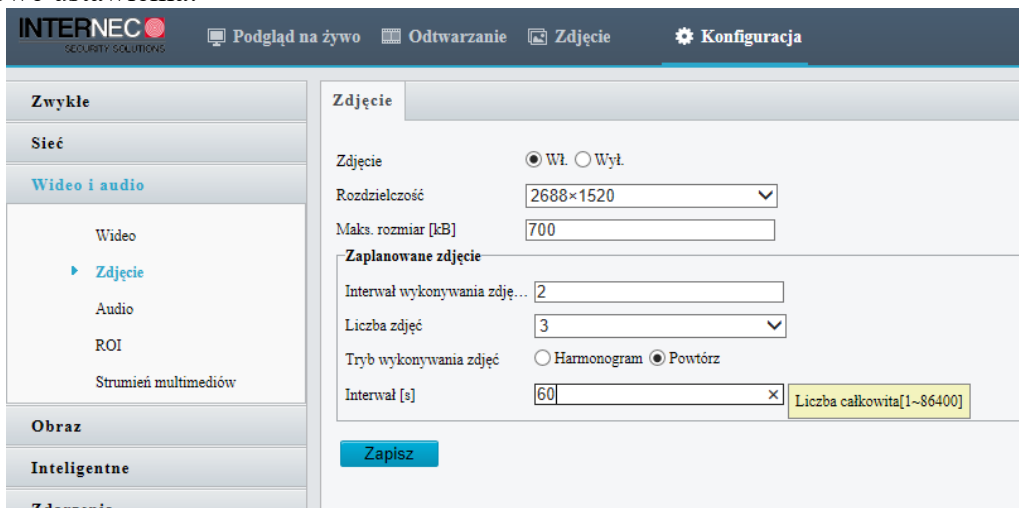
INTERNEC
SECURITY SOLUTIONS

Podgląd na żywo
Odtwarzanie
Zdjęcie
Konfiguracja

Zwykłe
Sieć
Wideo i audio
Wideo
Zdjęcie
Audio
ROI
Strumień multimediów
Obraz
Inteligentne
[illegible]

Zdjęcie

Zdjęcie ◉ Wł. ○ Wył.
Rozdzielczość 2688×1520
Maks. rozmiar [kB] 700
Zaplanowane zdjęcie
Interwał wykonywania zdję… 2
Liczba zdjęć 3
Tryb wykonywania zdjęć ○ Harmonogram ◉ Powtórz
Interwał [s] 60 ×
Liczba całkowita[1~86400]

Zapisz